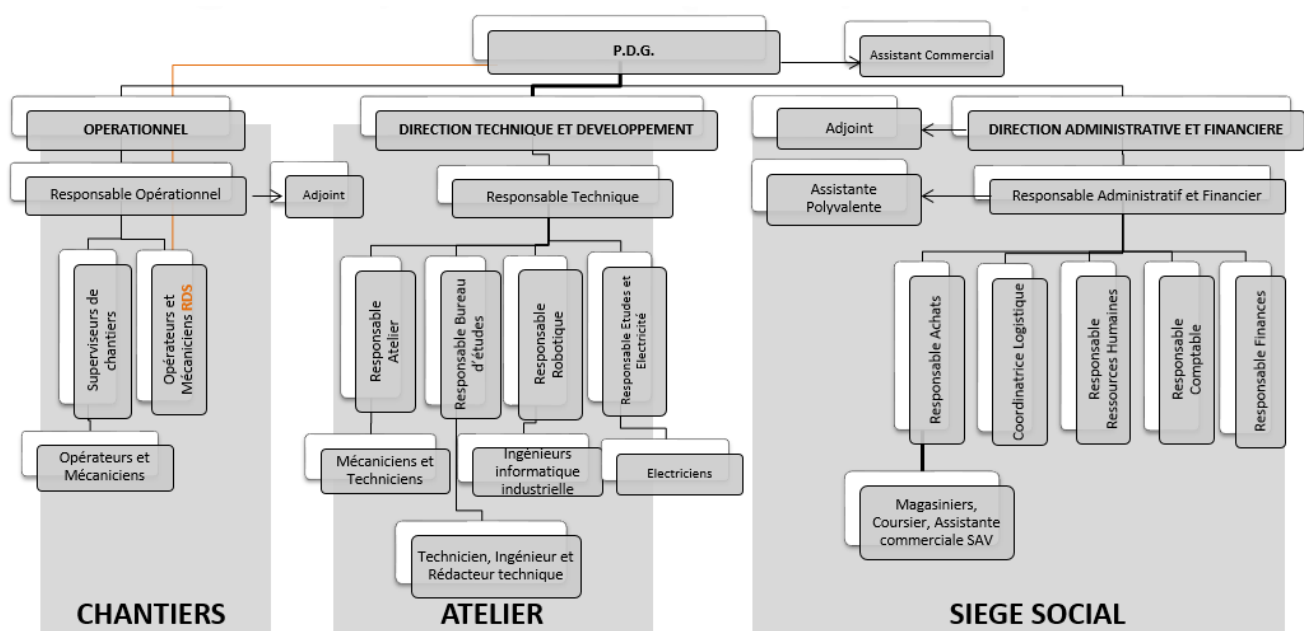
P.D.G.

Assistant Commercial

OPERATIONNEL

Responsable Opérationnel

Adjoint

Superviseurs de chantiers

Opérateurs et Mécaniciens RDS

Opérateurs et Mécaniciens

CHANTIERS

DIRECTION TECHNIQUE ET DEVELOPPEMENT

Responsable Technique

Responsable Atelier

Responsable Bureau d'études

Responsable Robotique

Responsable Etudes et Electricité

Mécaniciens et Techniciens

Ingénieurs informatique industrielle

Electriciens

Technicien, Ingénieur et Rédacteur technique

ATELIER

Adjoint

DIRECTION ADMINISTRATIVE ET FINANCIERE

Assistante Polyvalente

Responsable Administratif et Financier

Responsable Achats

Coordinatrice Logistique

Responsable Ressources Humaines

Responsable Comptable

Responsable Finances

Magasiniers, Coursier, Assistante commerciale SAV

SIEGE SOCIAL